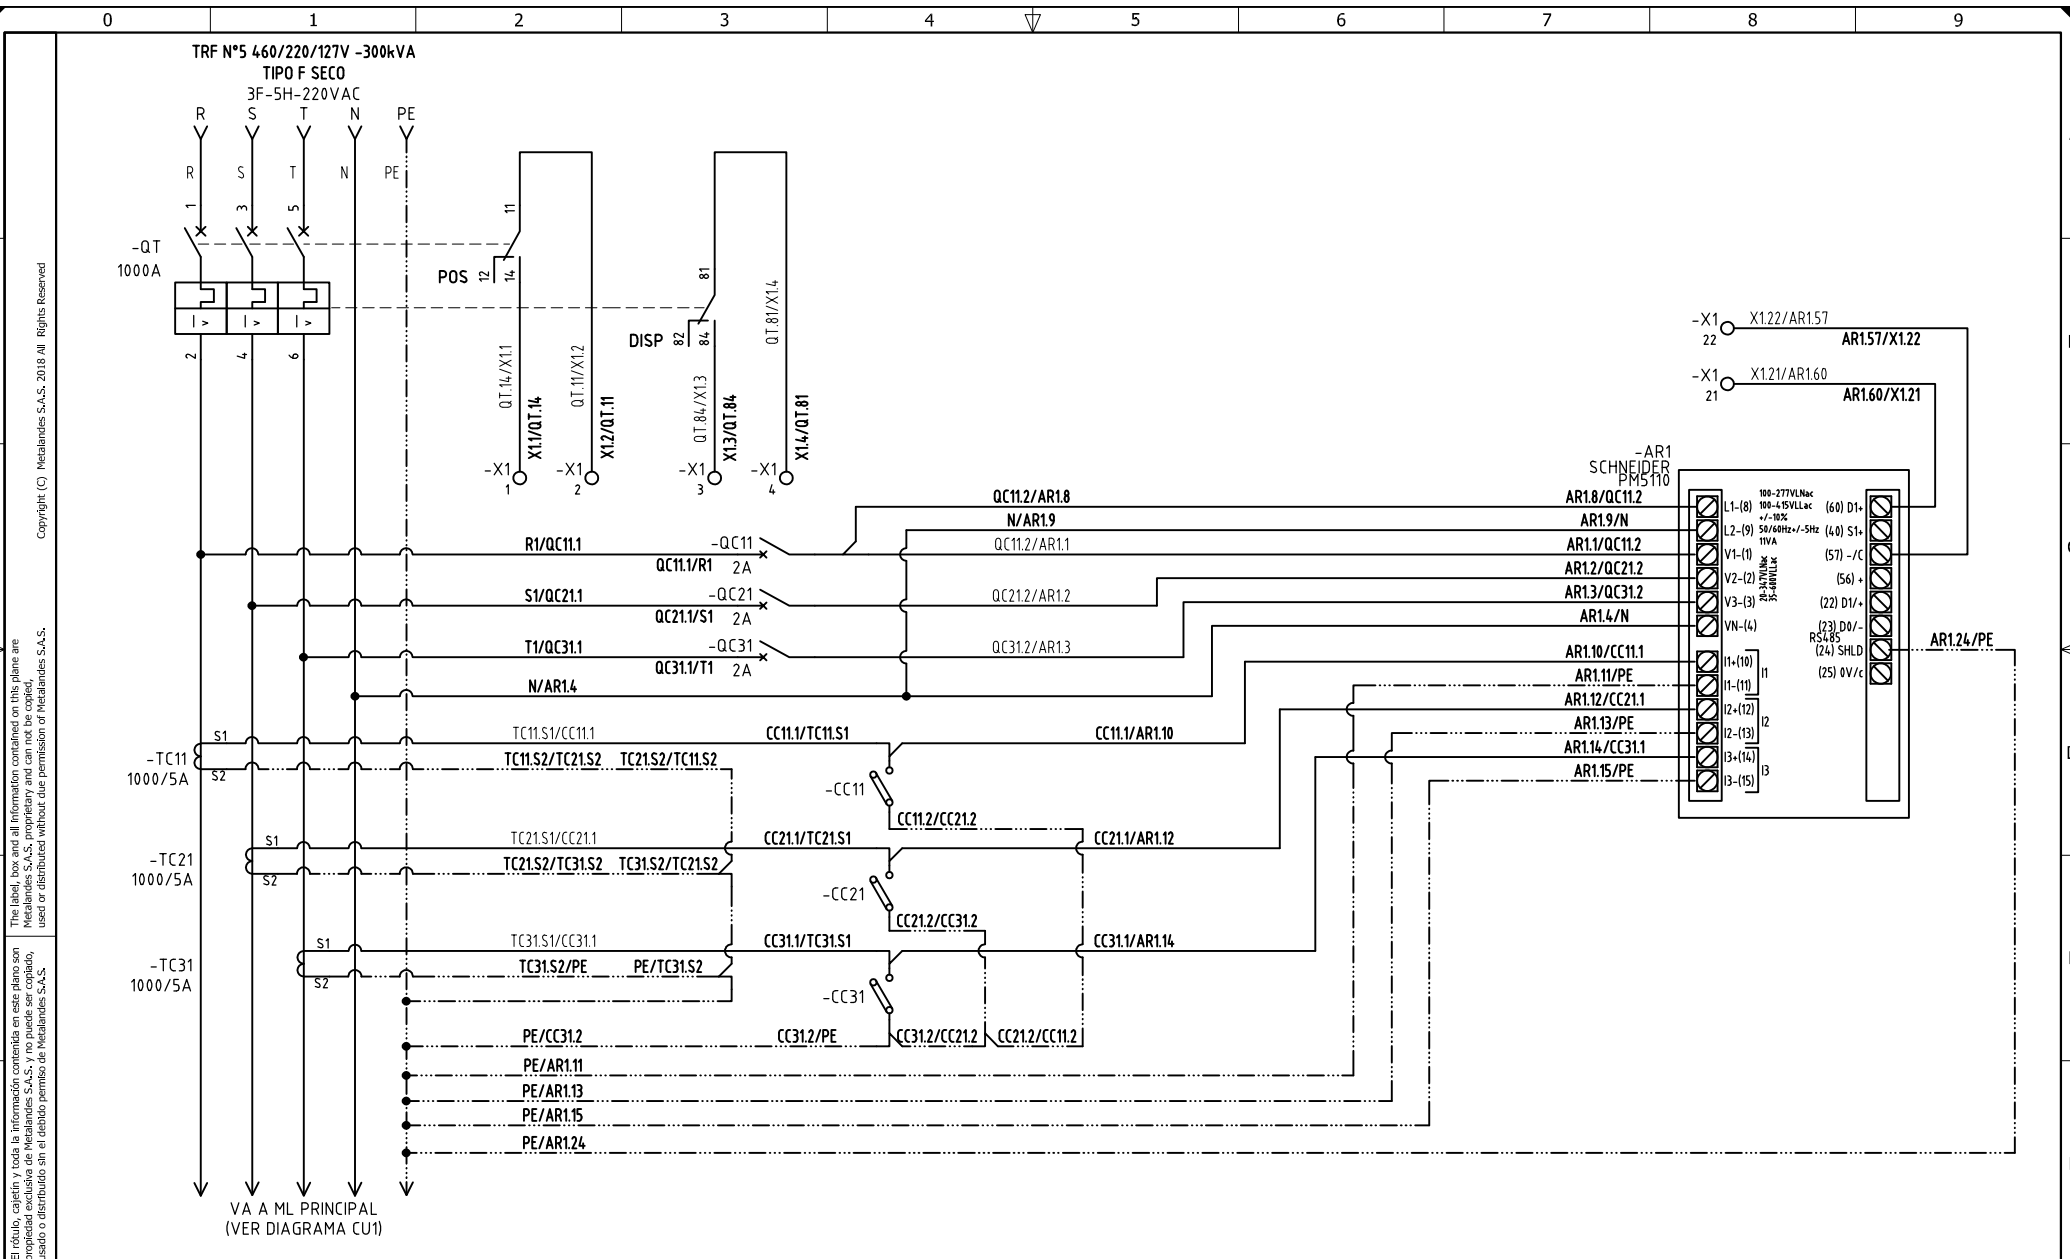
0 1 2 3 4 5 6 7 8 9

TRF N°5 460/220/127V -300kVA
TIPO F SECO
3F-5H-220VAC

R S T N PE

R S T N PE

1 3 5

-QT
1000A

2 4 6

11
POS 12 14

81
DISP 82 84

QT.14/X1.1
X1.1/QT.14
QT.11/X1.2
X1.2/QT.11
QT.84/X1.3
X1.3/QT.84
QT.81/X1.4
X1.4/QT.81

-X1 1
-X1 2
-X1 3
-X1 4

-X1 22 X1.22/AR1.57
AR1.57/X1.22
-X1 21 X1.21/AR1.60
AR1.60/X1.21

-AR1
SCHNEIDER
PM5110

QC11.2/AR1.8
N/AR1.9
QC11.2/AR1.1
R1/QC11.1
-QC11
QC11.1/R1 2A
S1/QC21.1
-QC21
QC21.1/S1 2A
QC21.2/AR1.2
T1/QC31.1
-QC31
QC31.1/T1 2A
QC31.2/AR1.3
N/AR1.4

AR1.8/QC11.2
AR1.9/N
AR1.1/QC11.2
AR1.2/QC21.2
AR1.3/QC31.2
AR1.4/N
AR1.10/CC11.1
AR1.11/PE
AR1.12/CC21.1
AR1.13/PE
AR1.14/CC31.1
AR1.15/PE

L1-(8)
L2-(9)
V1-(1)
V2-(2)
V3-(3)
VN-(4)
I1+(10)
I1-(11)
I2+(12)
I2-(13)
I3+(14)
I3-(15)
I1
I2
I3

100-277VLNac
100-415VLLac
+/-10%
50/60Hz+/-5Hz
11VA
20-347VLNac
35-600VLLac

(60) D1+
(40) S1+
(57) -/C
(56) +
(22) D1/+
(23) D0/-
RS485
(24) SHLD
(25) 0V/C

AR1.24/PE

-TC11
1000/5A
S1
S2
TC11.S1/CC11.1
CC11.1/TC11.S1
CC11.1/AR1.10
TC11.S2/TC21.S2 TC21.S2/TC11.S2
-CC11
CC11.2/CC21.2

-TC21
1000/5A
S1
S2
TC21.S1/CC21.1
CC21.1/TC21.S1
CC21.1/AR1.12
TC21.S2/TC31.S2 TC31.S2/TC21.S2
-CC21
CC21.2/CC31.2

-TC31
1000/5A
S1
S2
TC31.S1/CC31.1
CC31.1/TC31.S1
CC31.1/AR1.14
TC31.S2/PE PE/TC31.S2
-CC31

PE/CC31.2
CC31.2/PE
CC31.2/CC21.2
CC21.2/CC11.2
PE/AR1.11
PE/AR1.13
PE/AR1.15
PE/AR1.24

VA A ML PRINCIPAL
(VER DIAGRAMA CU1)

Copyright (C) Metalandes S.A.S. 2018 All Rights Reserved

The label, box and all information contained on this plane are Metalandes S.A.S. proprietary and can not be copied, used or distributed without due permission of Metalandes S.A.S.

El rótulo, cajetín y toda la información contenida en este plano son propiedad exclusiva de Metalandes S.A.S. y no puede ser copiado, usado o distribuido sin el debido permiso de Metalandes S.A.S.